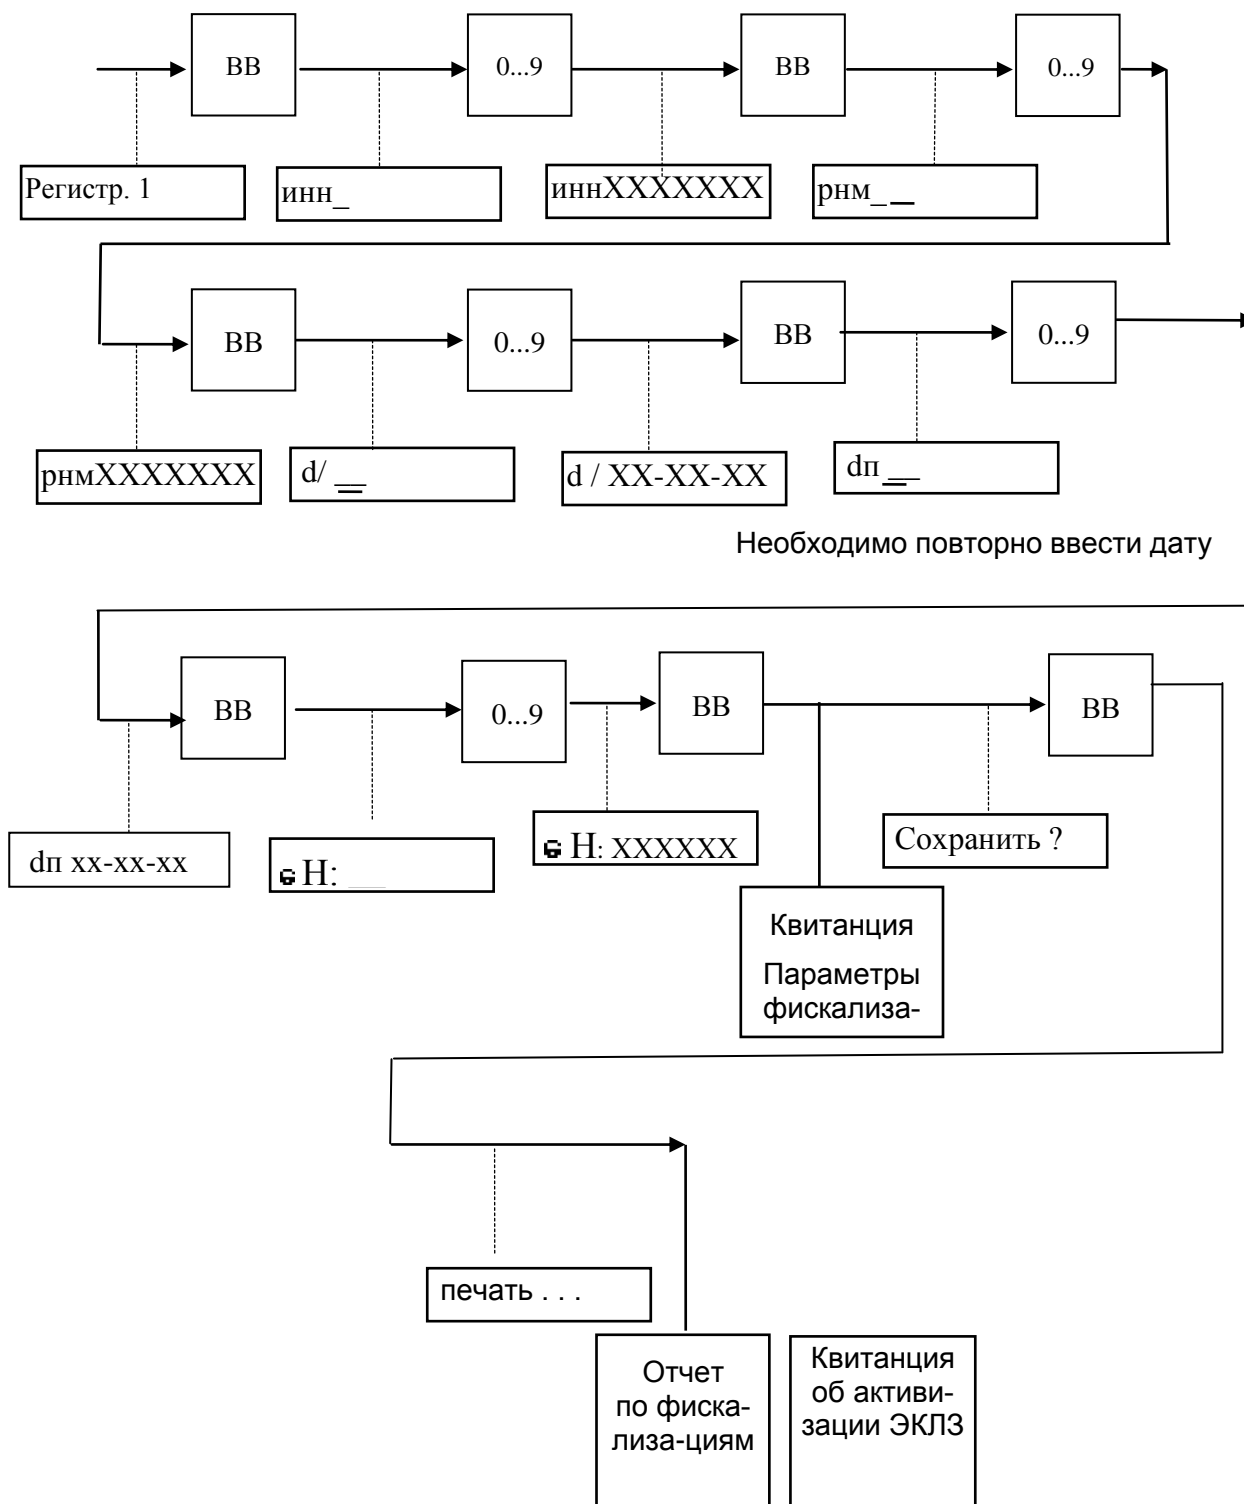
ВВ

0...9

ВВ

0...9

Регистр. 1

инн_

иннXXXXXXX

рнм_\_

ВВ

0...9

ВВ

0...9

рнмXXXXXXX

d/ \_

d / XX-XX-XX

dп \_

Необходимо повторно ввести дату

ВВ

0...9

ВВ

ВВ

dп xx-xx-xx

Н: \_

Н: XXXXXX

Сохранить ?

Квитанция
Параметры фискализа-

печать . . .

Отчет по фиска-лиза-циям

Квитанция об активи-зации ЭКЛЗ